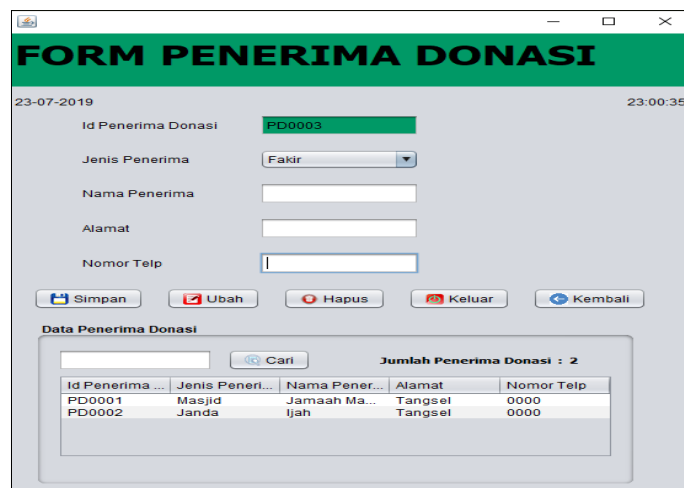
FORM PENERIMA DONASI

23-07-2019

23:00:35

Id Penerima Donasi PD0003

Jenis Penerima Fakir

Nama Penerima

Alamat

Nomor Telp

Simpan Ubah Hapus Keluar Kembali

Data Penerima Donasi

Cari

Jumlah Penerima Donasi : 2

| Id Penerima ... | Jenis Peneri... | Nama Pener... | Alamat | Nomor Telp |
|---|---|---|---|---|
| PD0001 | Masjid | Jamaah Ma... | Tangsel | 0000 |
| PD0002 | Janda | Ijah | Tangsel | 0000 |